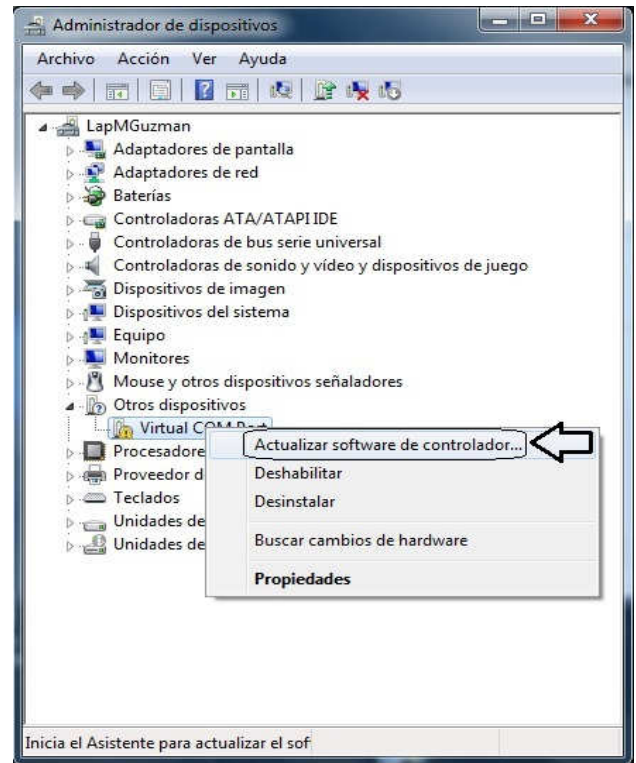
Administrador de dispositivos

Archivo Acción Ver Ayuda

LapMGuzman
Adaptadores de pantalla
Adaptadores de red
Baterías
Controladoras ATA/ATAPI IDE
Controladoras de bus serie universal
Controladoras de sonido y vídeo y dispositivos de juego
Dispositivos de imagen
Dispositivos del sistema
Equipo
Monitores
Mouse y otros dispositivos señaladores
Otros dispositivos
Virtual C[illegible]
Procesadore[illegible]
Proveedor d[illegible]
Teclados
Unidades de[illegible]
Unidades de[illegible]

Actualizar software de controlador...
Deshabilitar
Desinstalar
Buscar cambios de hardware
Propiedades

Inicia el Asistente para actualizar el sof